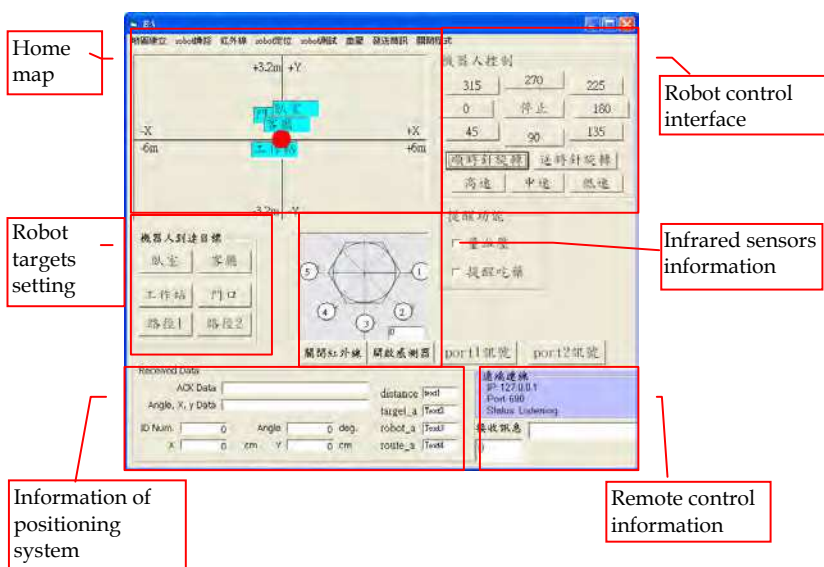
Home map

Robot control interface

Robot targets setting

Infrared sensors information

Information of positioning system

Remote control information

地圖建立 robot轉控 紅外線 robot定位 robot測試 音樂 疑送簡訊 關閉程式

+3.2m +Y

臥室

門口

客廳

-X

+X

-6m

+6m

工作站

-3.2m -Y

機器人控制

315 270 225

0 停止 180

45 90 135

順時針旋轉 逆時針旋轉

高速 中速 低速

提醒功能

□ 量血壓

□ 提醒吃藥

機器人到達目標

臥室 客廳

工作站 門口

路徑1 路徑2

5 1

4 2

3

0

關閉紅外線 開啟感測器

port1訊號 port2訊號

Received Data

ACK Data

Angle, X, y Data

distance Text1

target_a Text2

ID Num. 0 Angle 0 deg.

robot_a Text3

X 0 cm Y 0 cm

route_a Text4

遠端連線

IP: 127.0.0.1

Port 690

Status: Listening

接收訊息

0